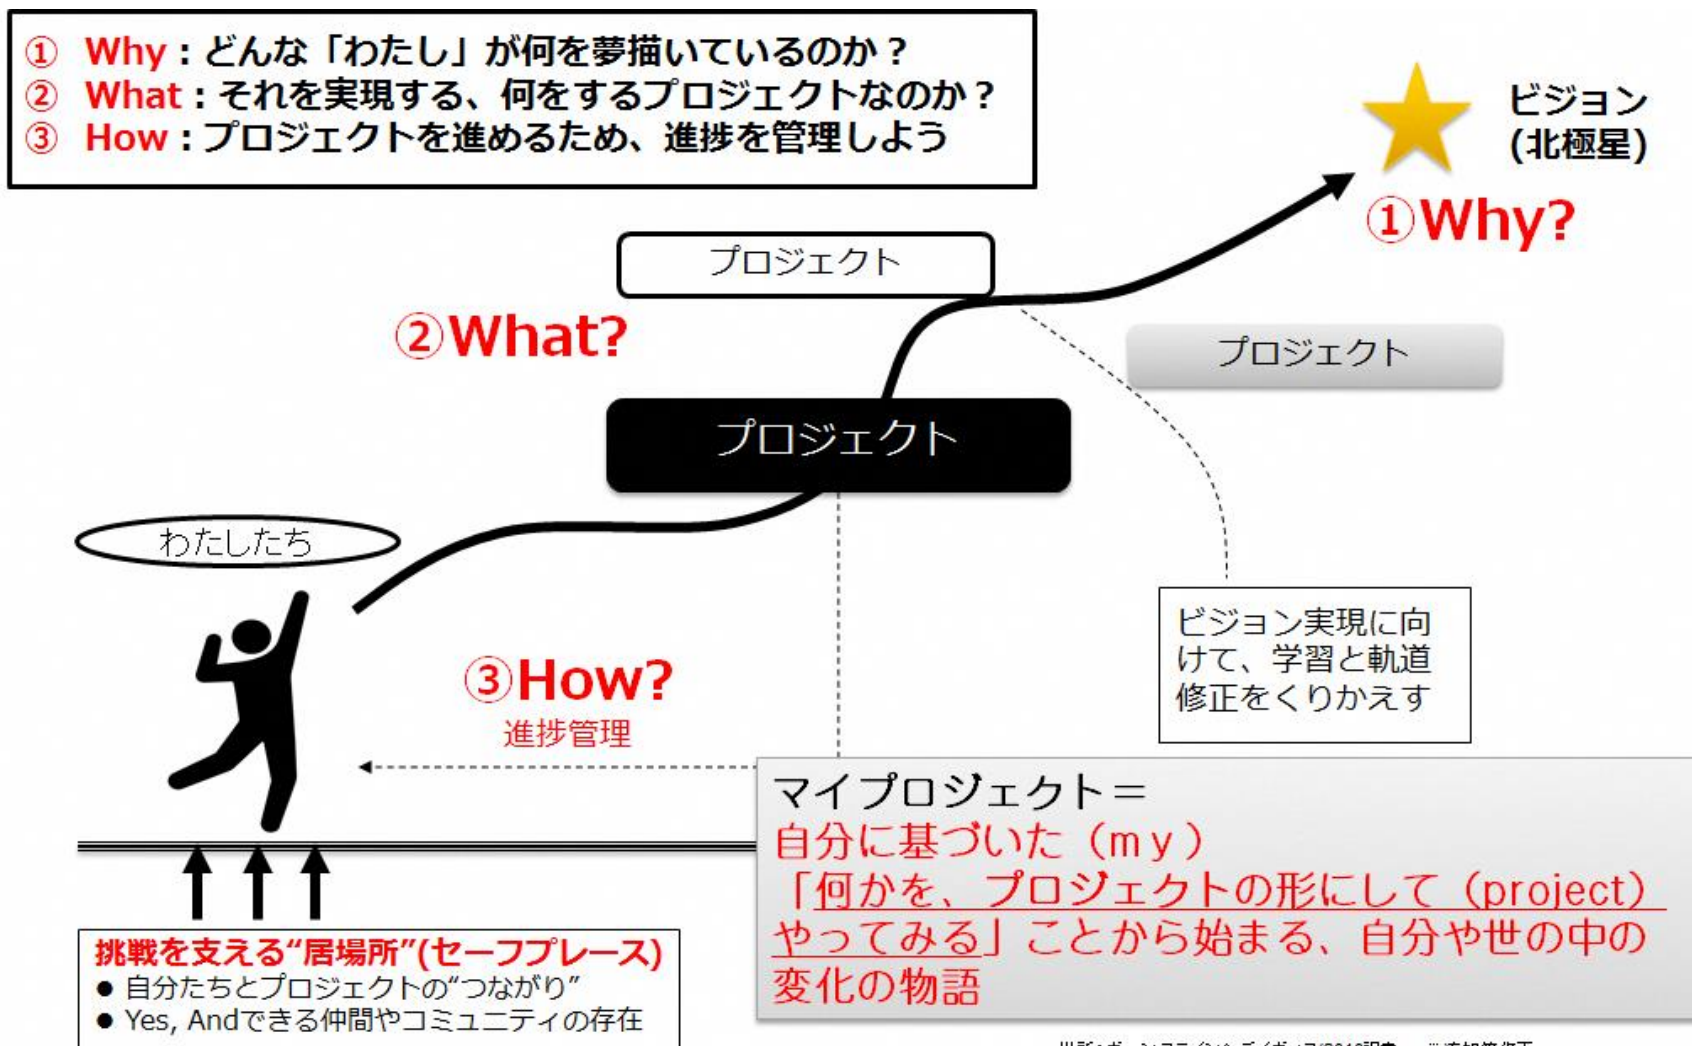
① Why：どんな「わたし」が何を夢描いているのか？
② What：それを実現する、何をするプロジェクトなのか？
③ How：プロジェクトを進めるため、進捗を管理しよう

ビジョン
(北極星)

①Why?

プロジェクト

②What?

プロジェクト

プロジェクト

わたしたち

ビジョン実現に向けて、学習と軌道修正をくりかえす

③How?
進捗管理

マイプロジェクト＝
自分に基づいた（my）
「何かを、プロジェクトの形にして（project）やってみる」ことから始まる、自分や世の中の変化の物語

挑戦を支える“居場所”(セーフプレース)
● 自分たちとプロジェクトの“つながり”
● Yes, Andできる仲間やコミュニティの存在

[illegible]